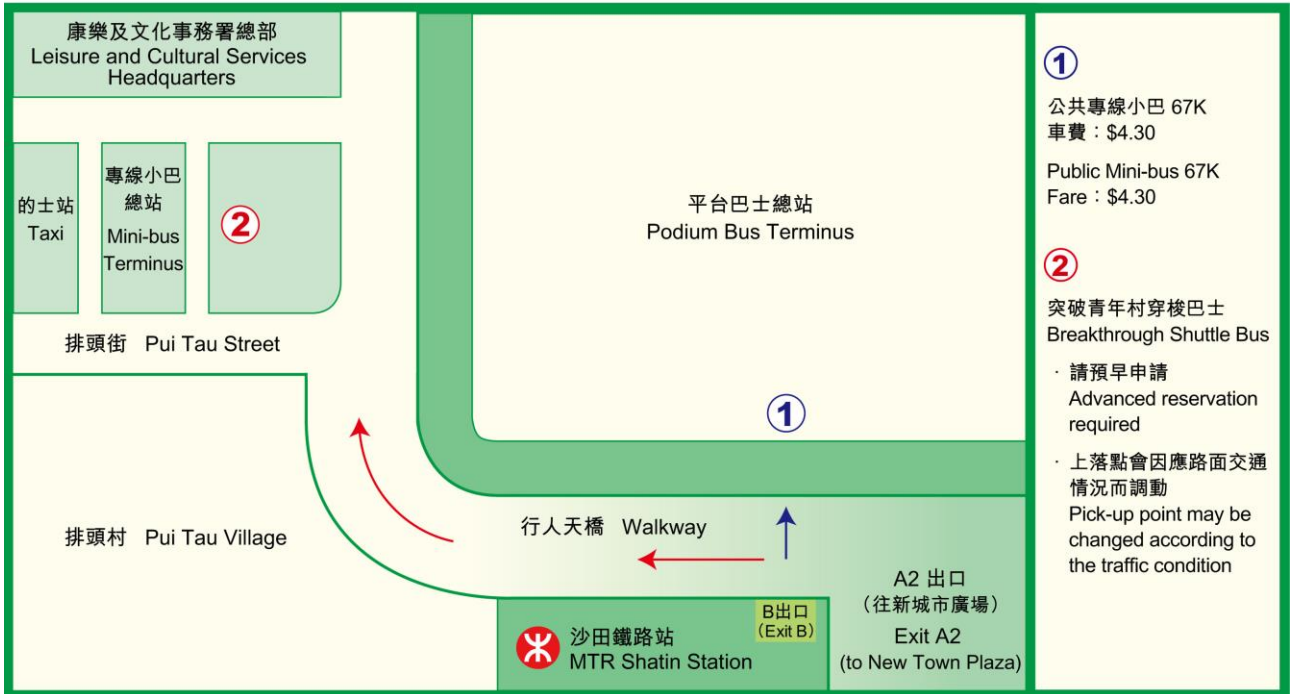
康樂及文化事務署總部
Leisure and Cultural Services Headquarters

的士站
Taxi

專線小巴
總站
Mini-bus
Terminus

②

排頭街 Pui Tau Street

排頭村 Pui Tau Village

平台巴士總站
Podium Bus Terminus

①

行人天橋 Walkway

沙田鐵路站
MTR Shatin Station

B出口
(Exit B)

A2 出口
(往新城市廣場)
Exit A2
(to New Town Plaza)

①
公共專線小巴 67K
車費：$4.30

Public Mini-bus 67K
Fare：$4.30

②
突破青年村穿梭巴士
Breakthrough Shuttle Bus

· 請預早申請
Advanced reservation required

· 上落點會因應路面交通情況而調動
Pick-up point may be changed according to the traffic condition